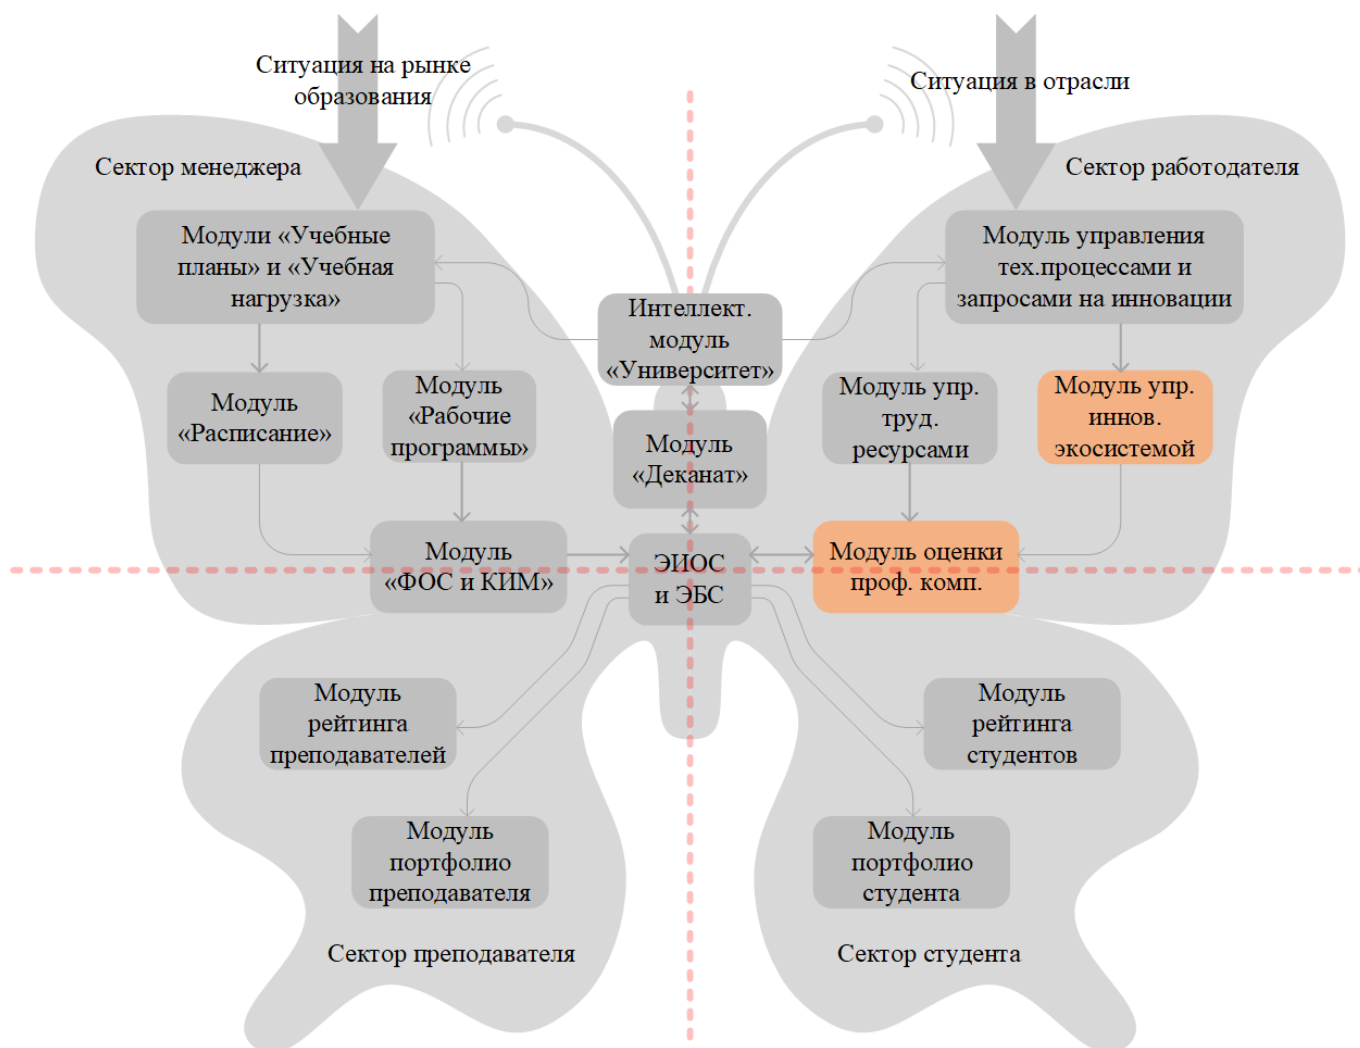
Ситуация на рынке образования

Ситуация в отрасли

Сектор менеджера

Сектор работодателя

Модули «Учебные планы» и «Учебная нагрузка»

Интеллект. модуль «Университет»

Модуль управления тех.процессами и запросами на инновации

Модуль «Расписание»

Модуль «Рабочие программы»

Модуль «Деканат»

Модуль упр. труд. ресурсами

Модуль упр. иннов. экосистемой

Модуль «ФОС и КИМ»

ЭИОС и ЭБС

Модуль оценки проф. комп.

Модуль рейтинга преподавателей

Модуль рейтинга студентов

Модуль портфолио преподавателя

Модуль портфолио студента

Сектор преподавателя

Сектор студента